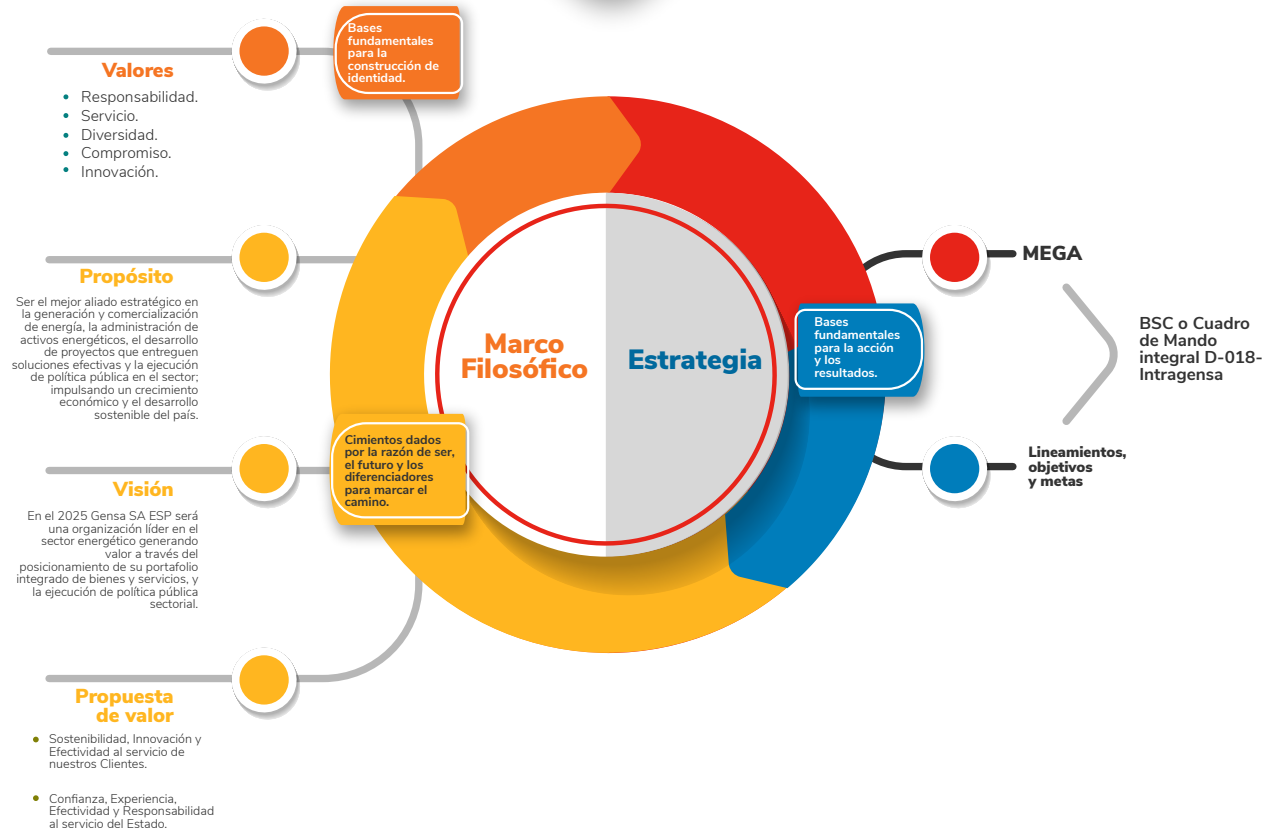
Bases fundamentales para la construcción de identidad.

Valores

- Responsabilidad.
- Servicio.
- Diversidad.
- Compromiso.
- Innovación.

Propósito

Ser el mejor aliado estratégico en la generación y comercialización de energía, la administración de activos energéticos, el desarrollo de proyectos que entreguen soluciones efectivas y la ejecución de política pública en el sector; impulsando un crecimiento económico y el desarrollo sostenible del país.

Visión

En el 2025 Gensa SA ESP será una organización líder en el sector energético generando valor a través del posicionamiento de su portafolio integrado de bienes y servicios, y la ejecución de política pública sectorial.

Propuesta de valor

- Sostenibilidad, Innovación y Efectividad al servicio de nuestros Clientes.
- Confianza, Experiencia, Efectividad y Responsabilidad al servicio del Estado.

Cimientos dados por la razón de ser, el futuro y los diferenciadores para marcar el camino.

Marco Filosófico

Estrategia

Bases fundamentales para la acción y los resultados.

MEGA

BSC o Cuadro de Mando integral D-018-Intragensa

Lineamientos, objetivos y metas